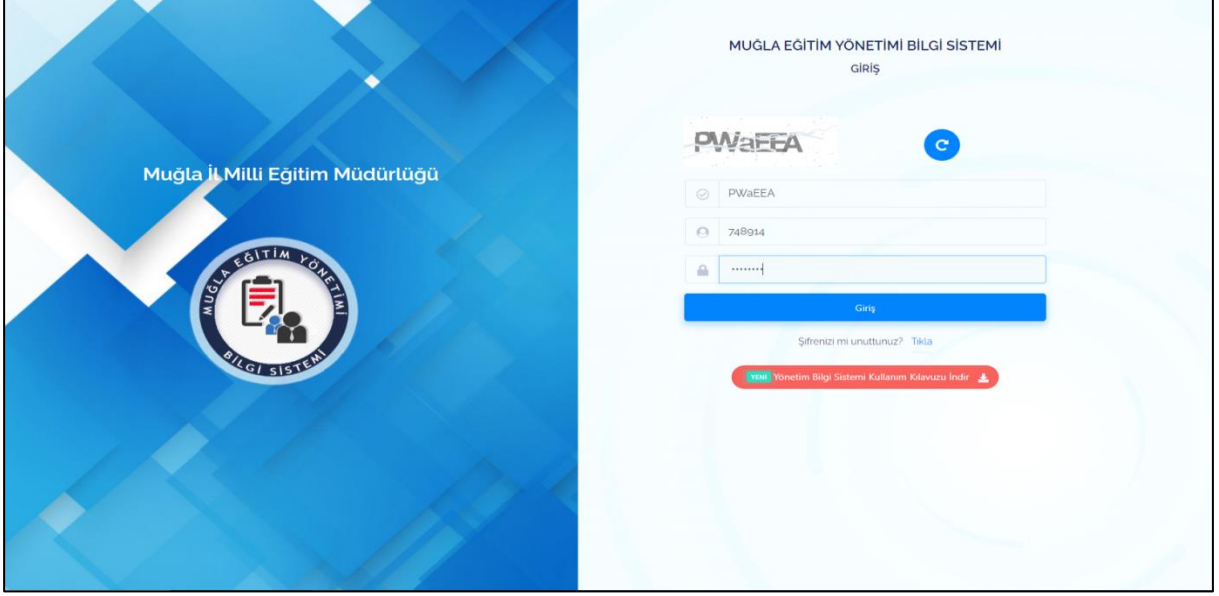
Muğla İl Milli Eğitim Müdürlüğü

MUĞLA EĞİTİM YÖNETİMİ BİLGİ SİSTEMİ

GİRİŞ

PWaEEA

PWaEEA

748914

••••••••

Giriş

Şifrenizi mi unuttunuz? Tıkla

YENİ Yönetim Bilgi Sistemi Kullanım Kılavuzu İndir

MUĞLA EĞİTİM YÖNETİMİ BİLGİ SİSTEMİ